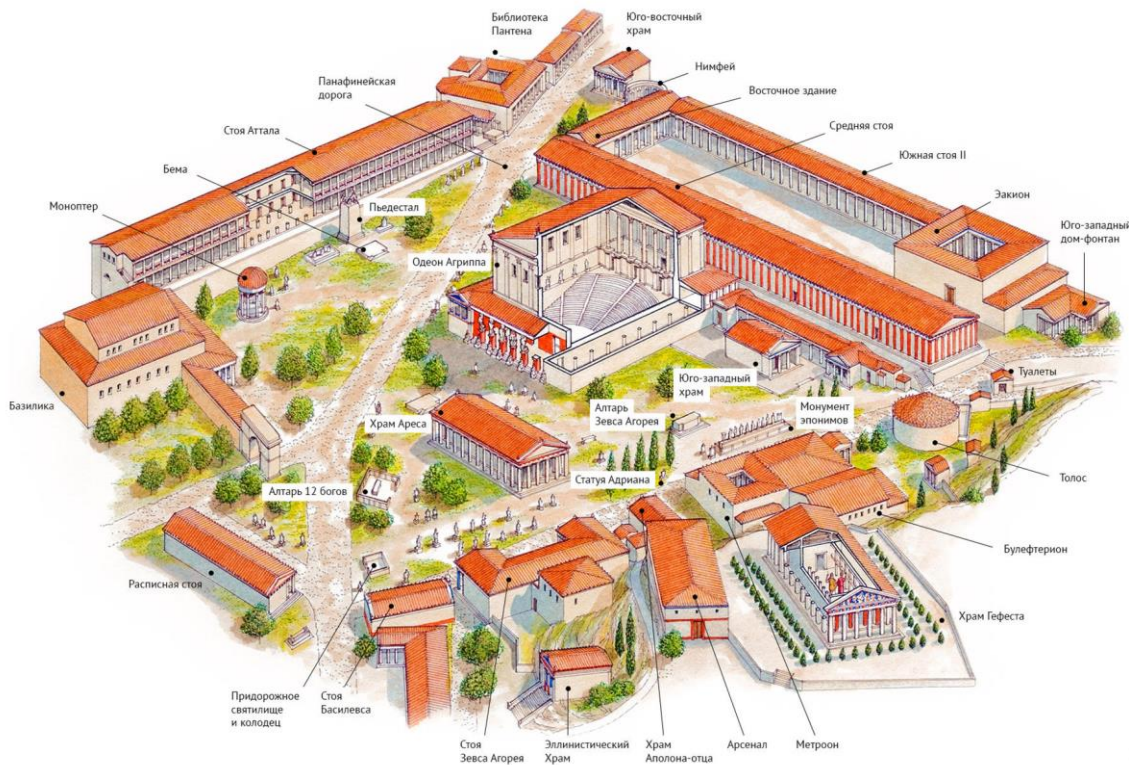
Библиотека Пантена

Юго-восточный храм

Нимфей

Восточное здание

Панафинейская дорога

Стоя Аттала

Средняя стоя

Южная стоя II

Бема

Монoптер

Пьедестал

Экион

Юго-западный дом-фонтан

Одеон Агриппа

Базилика

Юго-западный храм

Туалеты

Храм Ареса

Алтарь Зевса Агорея

Монумент эпонимов

Толос

Алтарь 12 богов

Статуя Адриана

Булефтерион

Расписная стоя

Храм Гефеста

Придорожное святилище и колодец

Стоя Басилевса

Стоя Зевса Агорея

Эллинистический Храм

Храм Аполона-отца

Арсенал

Метроон